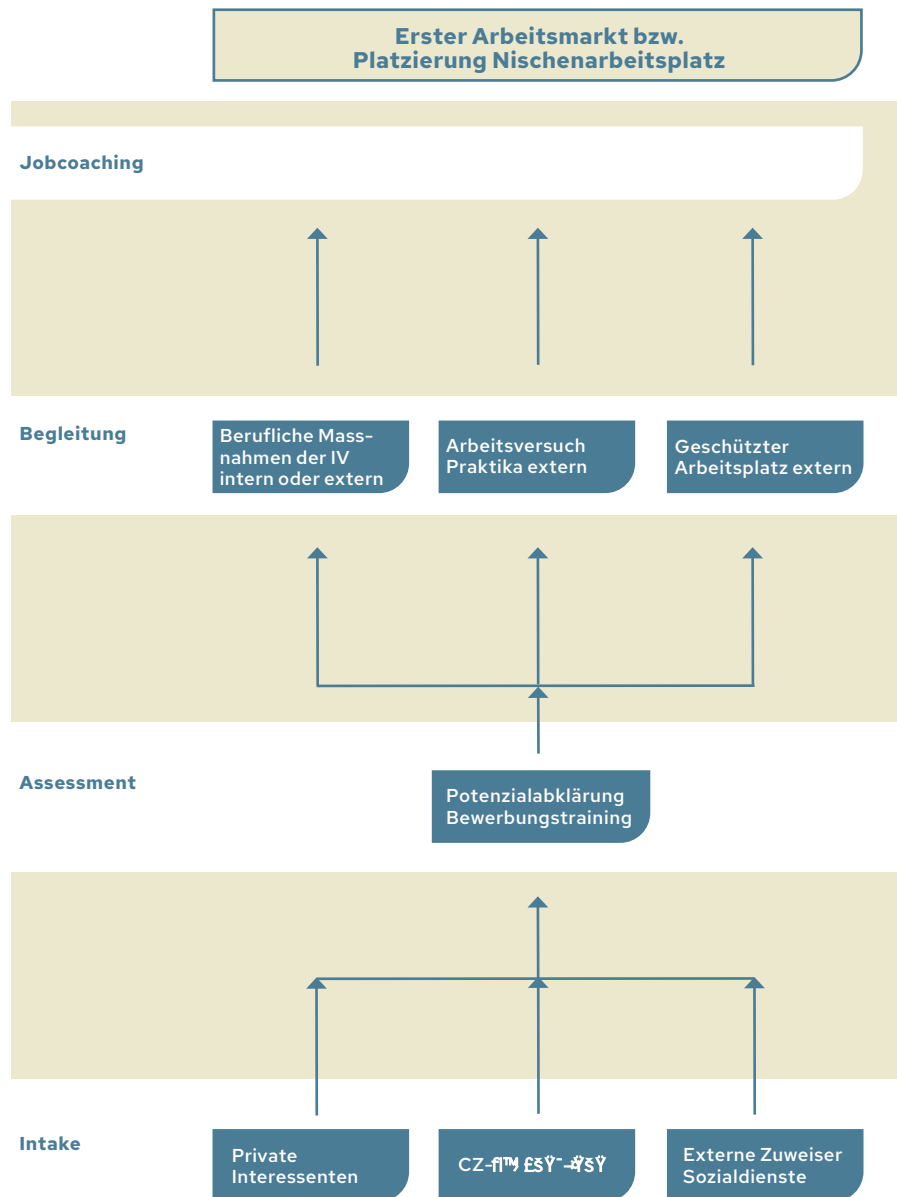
Erster Arbeitsmarkt bzw. Platzierung Nischenarbeitsplatz

Jobcoaching

Begleitung

Berufliche Massnahmen der IV intern oder extern

Arbeitsversuch Praktika extern

Geschützter Arbeitsplatz extern

Assessment

Potenzialabklärung Bewerbungstraining

Intake

Private Interessenten

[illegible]

Externe Zuweiser Sozialdienste